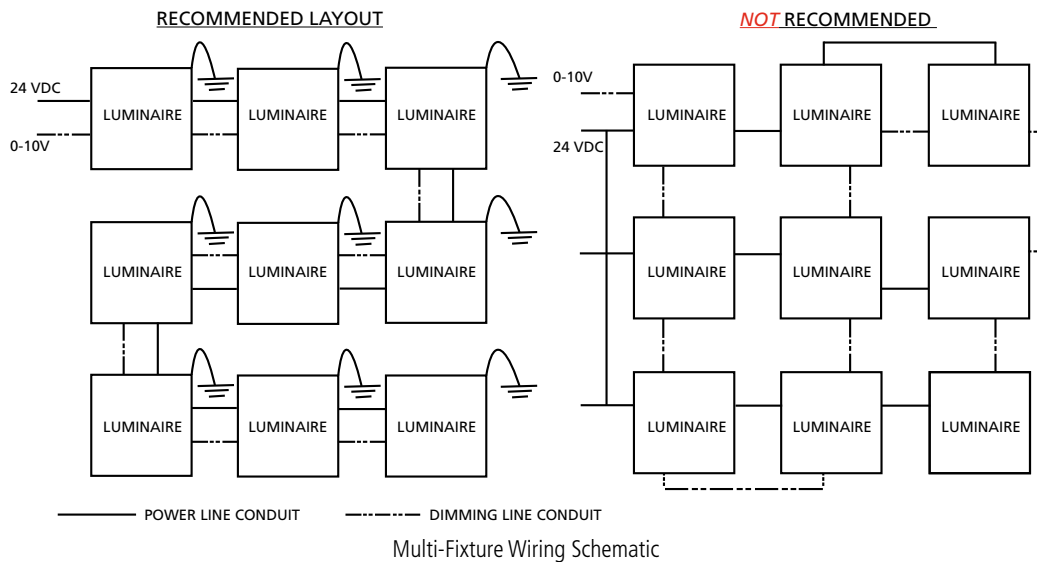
RECOMMENDED LAYOUT

24 VDC

0-10V

LUMINAIRE

LUMINAIRE

LUMINAIRE

LUMINAIRE

LUMINAIRE

LUMINAIRE

LUMINAIRE

LUMINAIRE

LUMINAIRE

*NOT* RECOMMENDED

0-10V

24 VDC

LUMINAIRE

LUMINAIRE

LUMINAIRE

LUMINAIRE

LUMINAIRE

LUMINAIRE

LUMINAIRE

LUMINAIRE

LUMINAIRE

POWER LINE CONDUIT

DIMMING LINE CONDUIT

Multi-Fixture Wiring Schematic